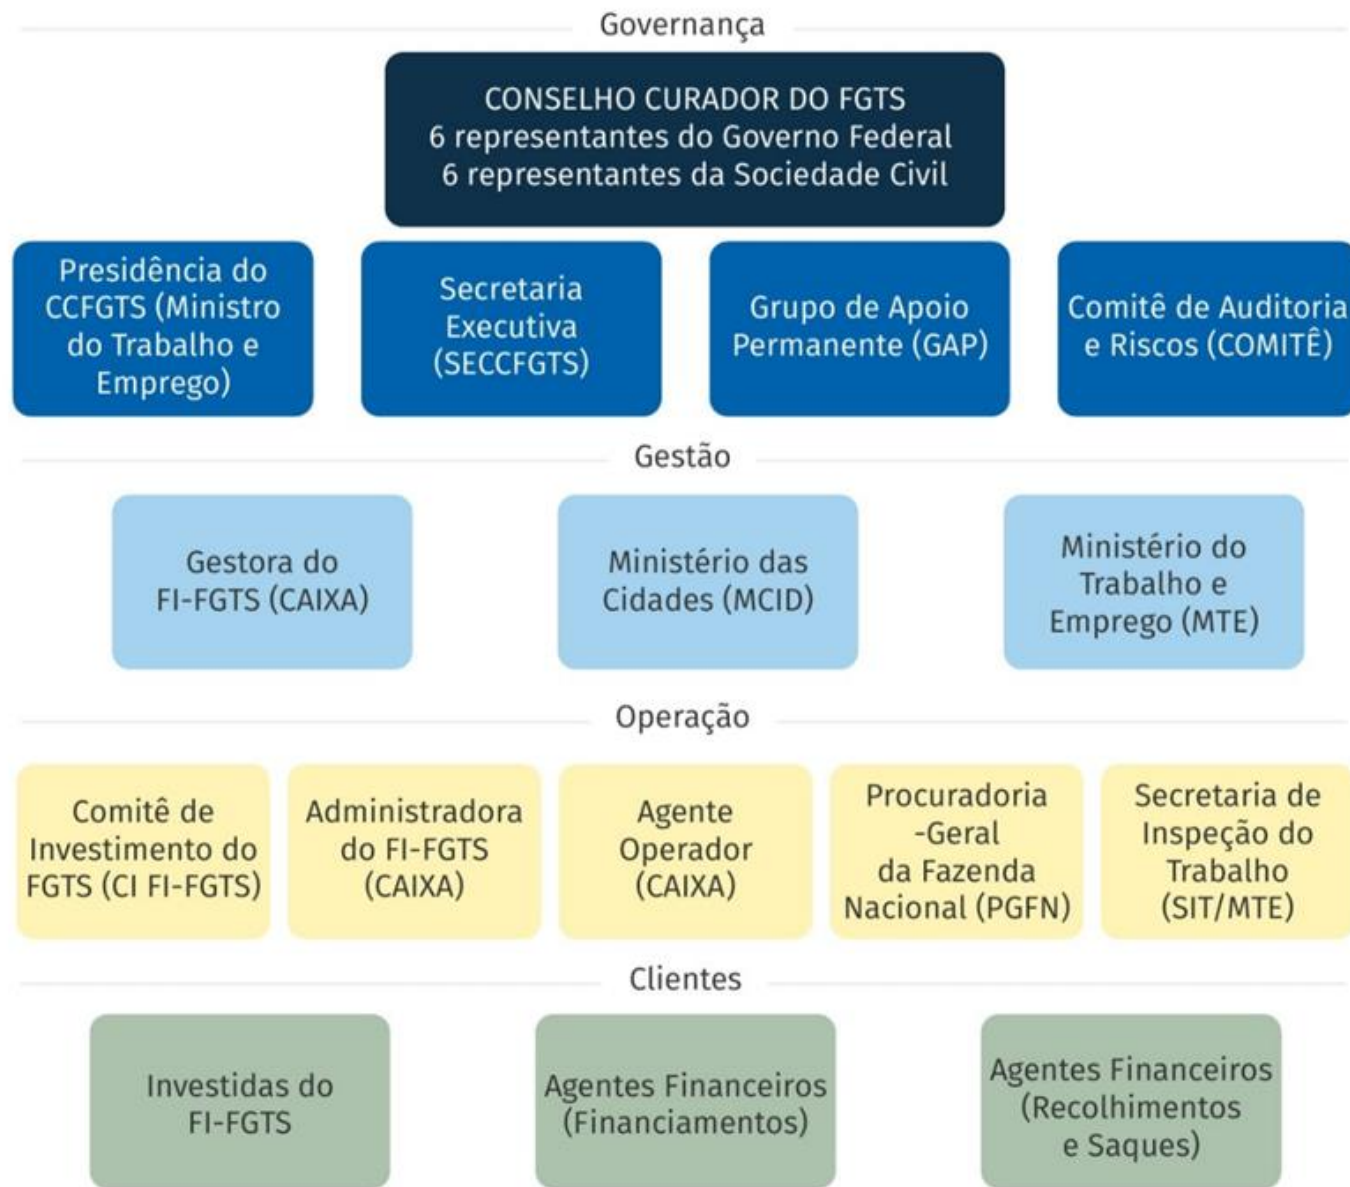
Governança

CONSELHO CURADOR DO FGTS
6 representantes do Governo Federal
6 representantes da Sociedade Civil

Presidência do CCFGTS (Ministro do Trabalho e Emprego)

Secretaria Executiva (SECCFGTS)

Grupo de Apoio Permanente (GAP)

Comitê de Auditoria e Riscos (COMITÊ)

Gestão

Gestora do FI-FGTS (CAIXA)

Ministério das Cidades (MCID)

Ministério do Trabalho e Emprego (MTE)

Operação

Comitê de Investimento do FGTS (CI FI-FGTS)

Administradora do FI-FGTS (CAIXA)

Agente Operador (CAIXA)

Procuradoria -Geral da Fazenda Nacional (PGFN)

Secretaria de Inspeção do Trabalho (SIT/MTE)

Clientes

Investidas do FI-FGTS

Agentes Financeiros (Financiamentos)

Agentes Financeiros (Recolhimentos e Saques)